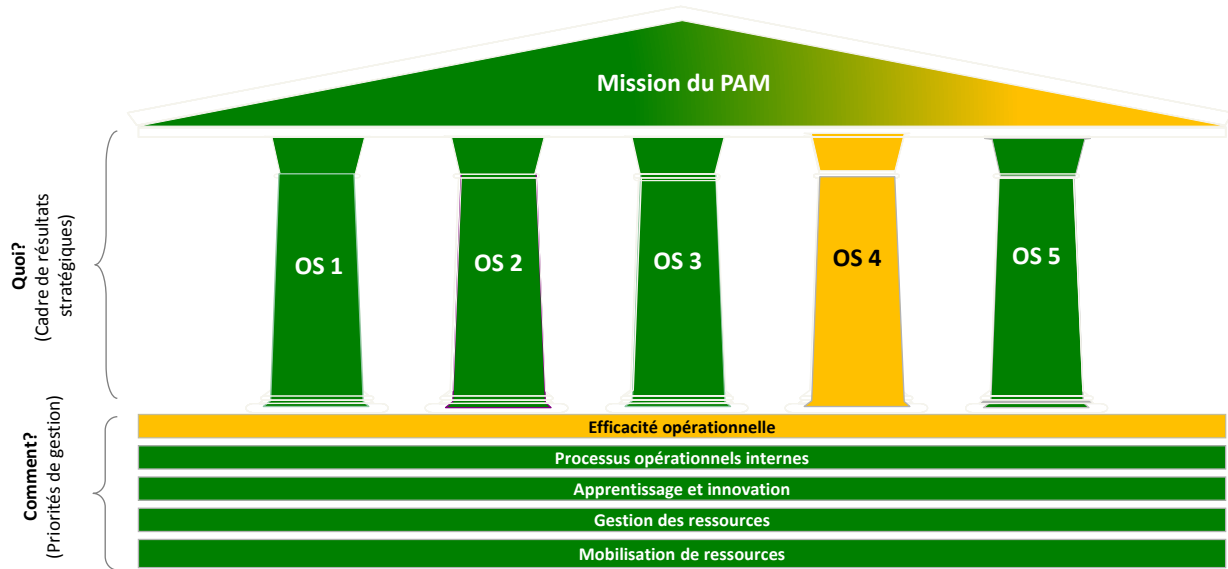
Mission du PAM

Quoi?
(Cadre de résultats stratégiques)

OS 1

OS 2

OS 3

OS 4

OS 5

Comment?
(Priorités de gestion)

Efficacité opérationnelle

Processus opérationnels internes

Apprentissage et innovation

Gestion des ressources

Mobilisation de ressources